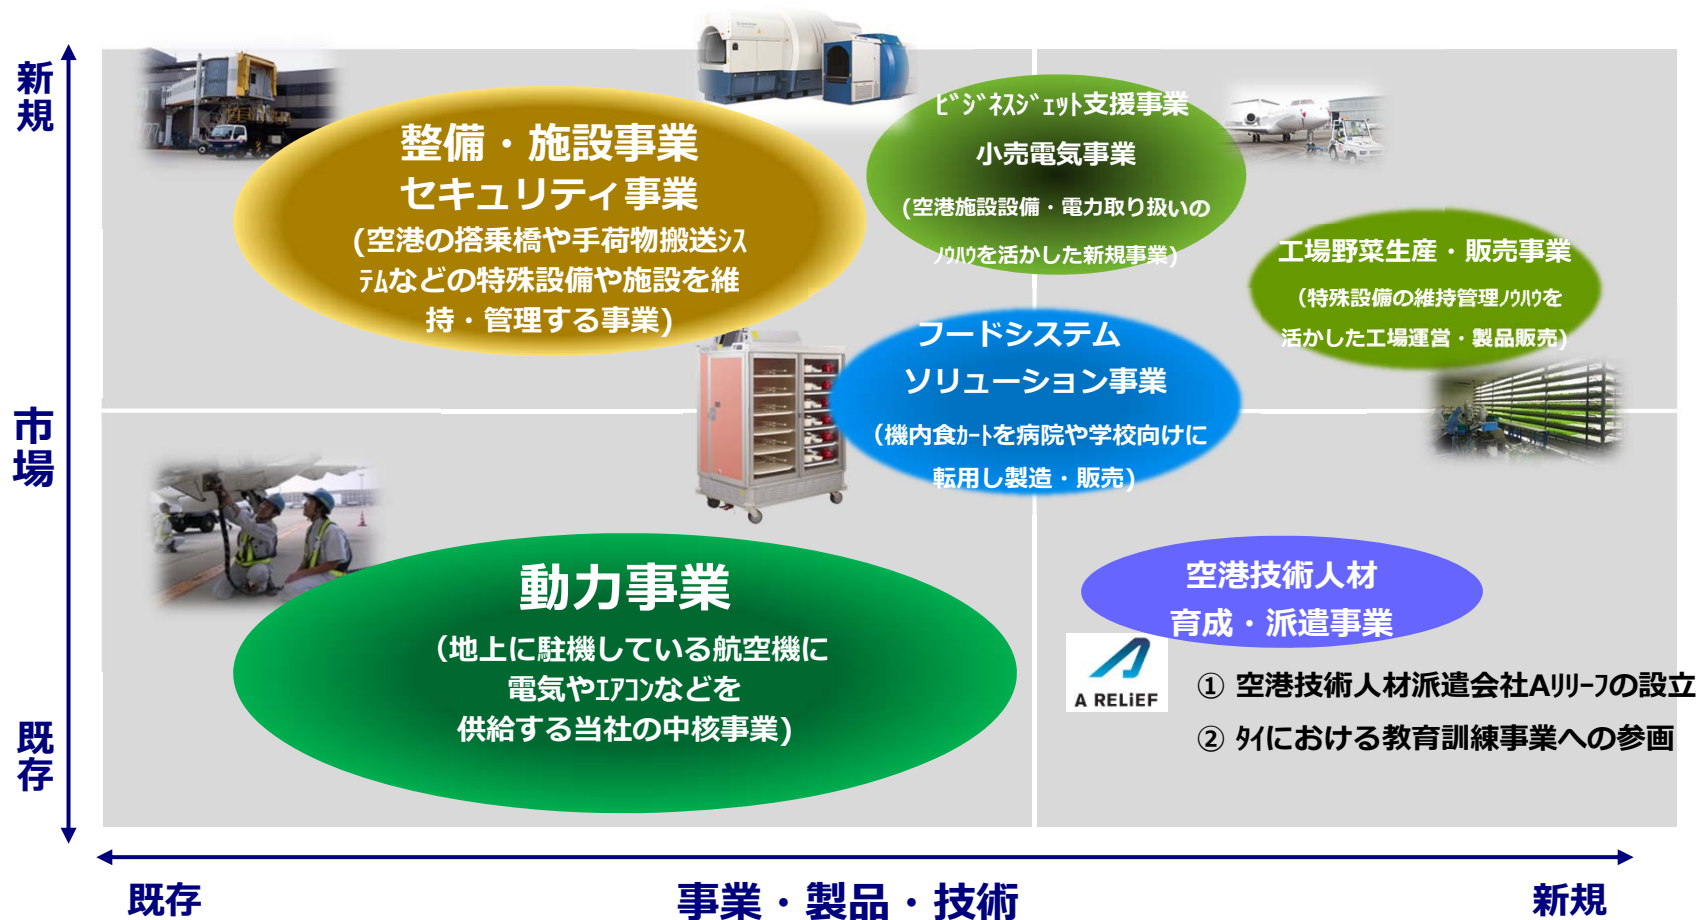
新規

市場

既存

整備・施設事業
セキュリティ事業
(空港の搭乗橋や手荷物搬送システムなどの特殊設備や施設を維持・管理する事業)

ﾋﾞｼﾞﾈｽｼﾞｪｯﾄ支援事業
小売電気事業
(空港施設設備・電力取り扱いのﾉｳﾊｳを活かした新規事業)

工場野菜生産・販売事業
(特殊設備の維持管理ﾉｳﾊｳを活かした工場運営・製品販売)

フードシステム
ソリューション事業
(機内食ｶｰﾄを病院や学校向けに転用し製造・販売)

動力事業
(地上に駐機している航空機に電気やｴｱｺﾝなどを供給する当社の中核事業)

空港技術人材
育成・派遣事業

A RELiEF

① 空港技術人材派遣会社Aﾘﾘｰﾌの設立
② ﾀｲにおける教育訓練事業への参画

既存
事業・製品・技術
新規